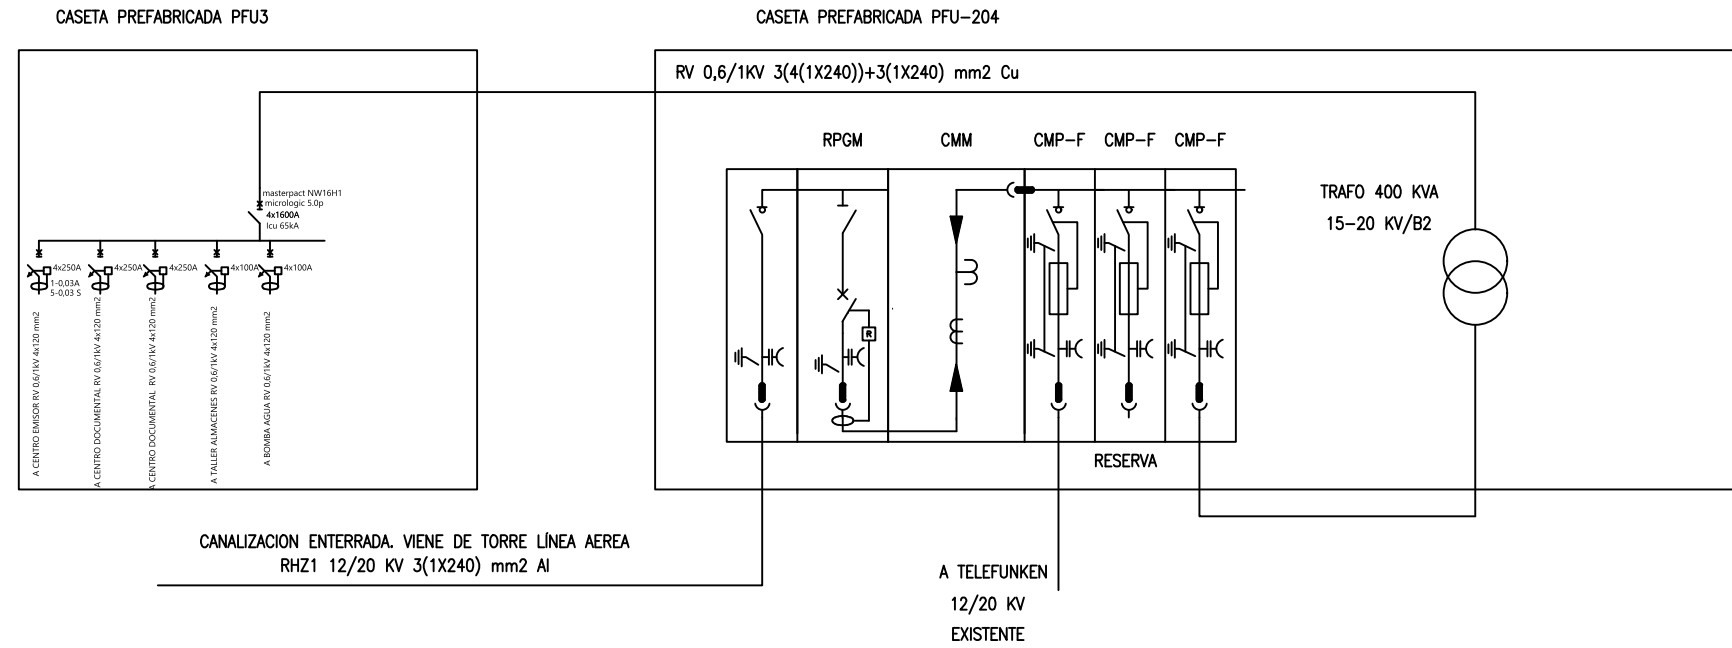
CASETA PREFABRICADA PFU3

CASETA PREFABRICADA PFU-204

RV 0,6/1KV 3(4(1X240))+3(1X240) mm2 Cu

masterpact NW16H1
micrologic 5.0p
4x1600A
Icu 65kA

4x250A
1-0,03A
5-0,03 S

4x250A

4x250A

4x100A

4x100A

A CENTRO EMISOR RV 0,6/1kV 4x120 mm2

A CENTRO DOCUMENTAL RV 0,6/1kV 4x120 mm2

A CENTRO DOCUMENTAL RV 0,6/1kV 4x120 mm2

A TALLER ALMACENES RV 0,6/1kV 4x120 mm2

A BOMBA AGUA RV 0,6/1kV 4x120 mm2

RPGM

CMM

CMP-F

CMP-F

CMP-F

R

TRAFO 400 KVA
15-20 KV/B2

RESERVA

CANALIZACION ENTERRADA. VIENE DE TORRE LÍNEA AEREA
RHZ1 12/20 KV 3(1X240) mm2 Al

A TELEFUNKEN
12/20 KV
EXISTENTE